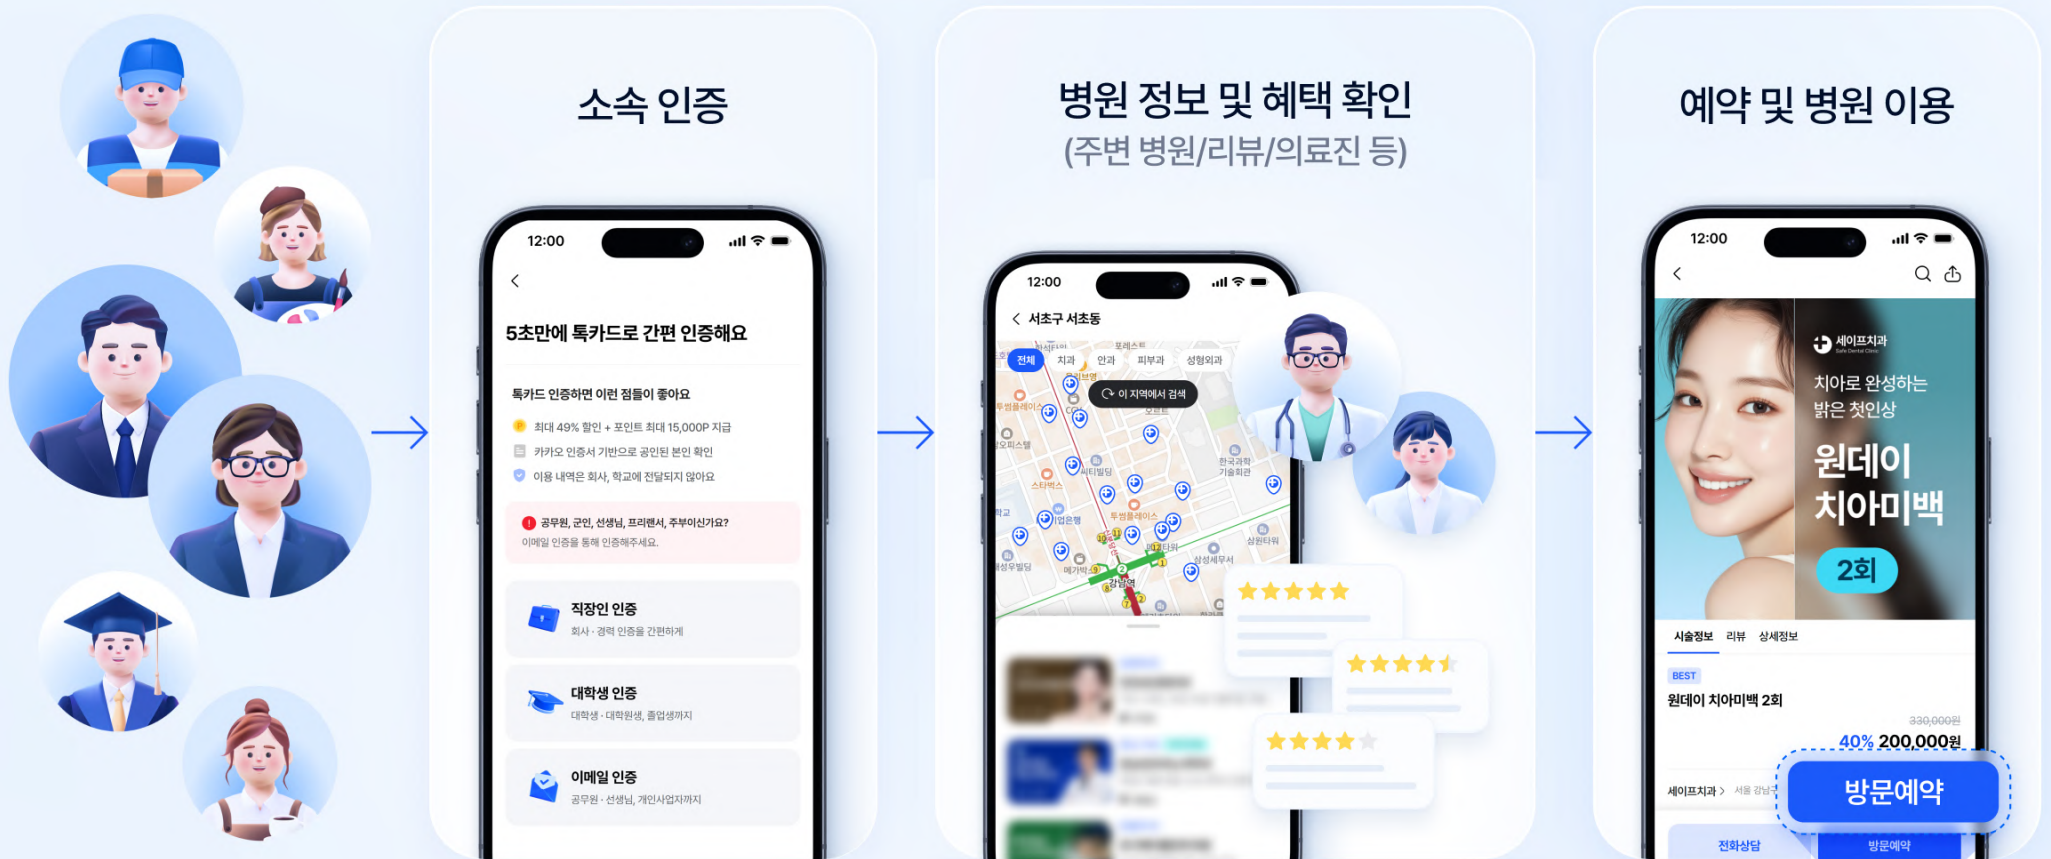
소속 인증

12:00

5초만에 톡카드로 간편 인증해요

톡카드 인증하면 이런 점들이 좋아요

최대 49% 할인 + 포인트 최대 15,000P 지급

카카오 인증서 기반으로 공인된 본인 확인

이용 내역은 회사, 학교에 전달되지 않아요

공무원, 군인, 선생님, 프리랜서, 주부이신가요?
이메일 인증을 통해 인증해주세요.

직장인 인증
회사 · 경력 인증을 간편하게

대학생 인증
대학생 · 대학원생, 졸업생까지

이메일 인증
공무원 · 선생님, 개인사업자까지

병원 정보 및 혜택 확인
(주변 병원/리뷰/의료진 등)

12:00

서초구 서초동

전체 치과 안과 피부과 성형외과

이 지역에서 검색

강남역

예약 및 병원 이용

12:00

세이프치과

치아로 완성하는 밝은 첫인상

원데이 치아미백

2회

시술정보 리뷰 상세정보

BEST

원데이 치아미백 2회

330,000원

40% 200,000원

세이프치과 > 서울 강남구

방문예약

전화상담 방문예약